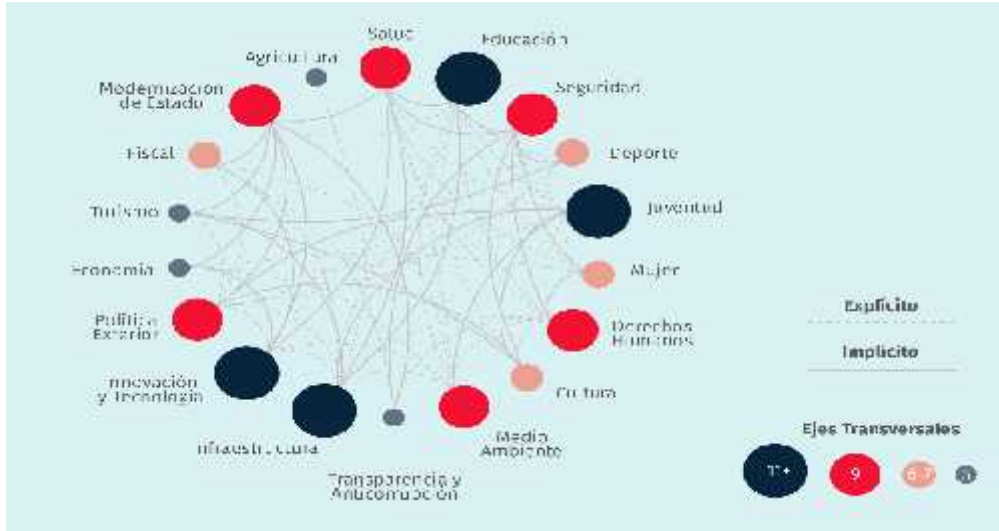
Salud
Educación
Agricultura
Modernización de Estado
Seguridad
Fiscal
Deporte
Turismo
Juventud
Economía
Mujer
Política Exterior
Derechos Humanos
Innovación y Tecnología
Cultura
Infraestructura
Medio Ambiente
Transparencia y Anticorrupción
Explícito
Implícito
Ejes Transversales
11+
9
6-7
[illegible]